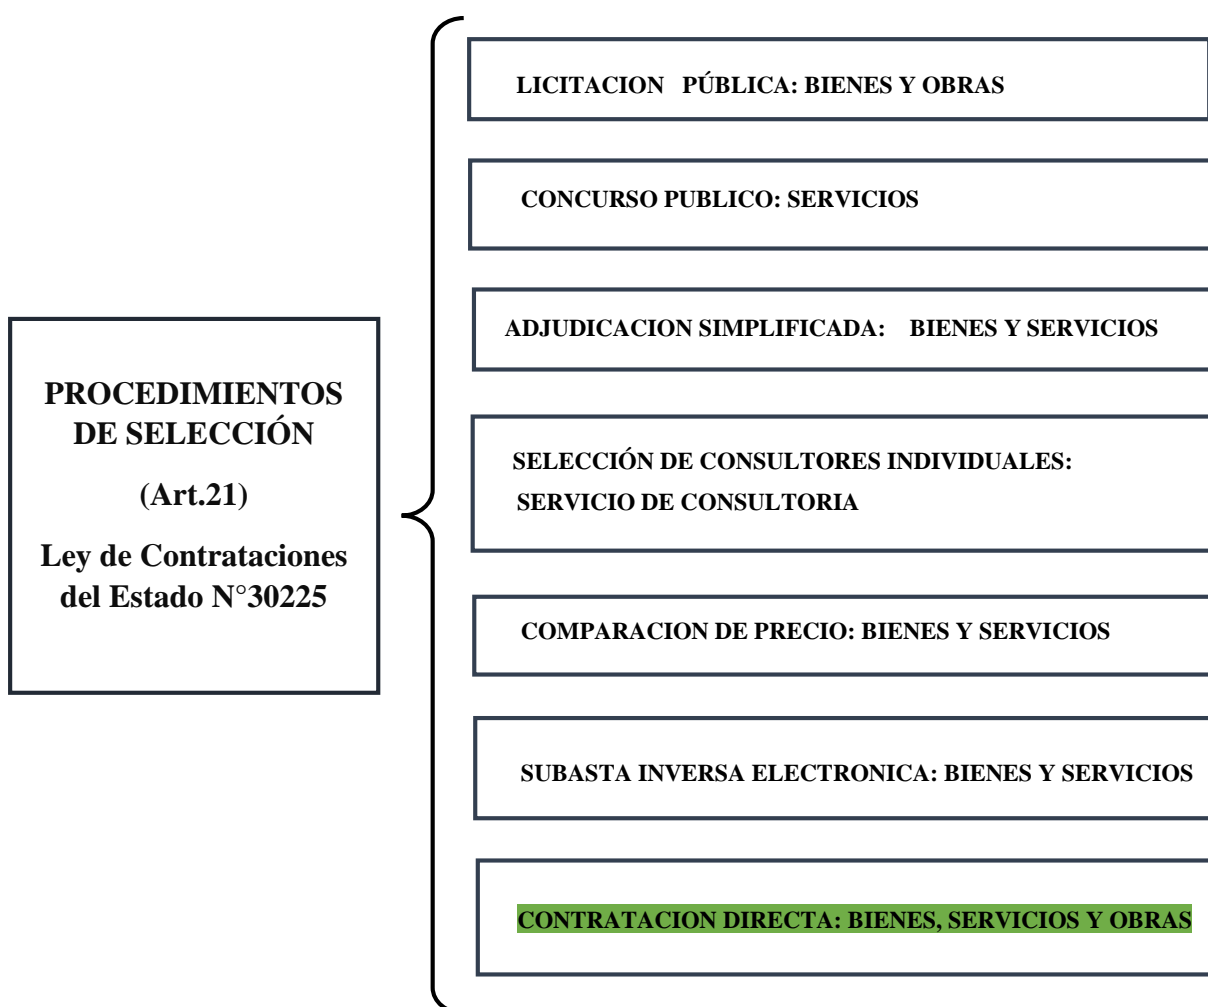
PROCEDIMIENTOS DE SELECCIÓN

(Art.21)

Ley de Contrataciones del Estado N°30225

LICITACION PÚBLICA: BIENES Y OBRAS

CONCURSO PUBLICO: SERVICIOS

ADJUDICACION SIMPLIFICADA: BIENES Y SERVICIOS

SELECCIÓN DE CONSULTORES INDIVIDUALES: SERVICIO DE CONSULTORIA

COMPARACION DE PRECIO: BIENES Y SERVICIOS

SUBASTA INVERSA ELECTRONICA: BIENES Y SERVICIOS

CONTRATACION DIRECTA: BIENES, SERVICIOS Y OBRAS